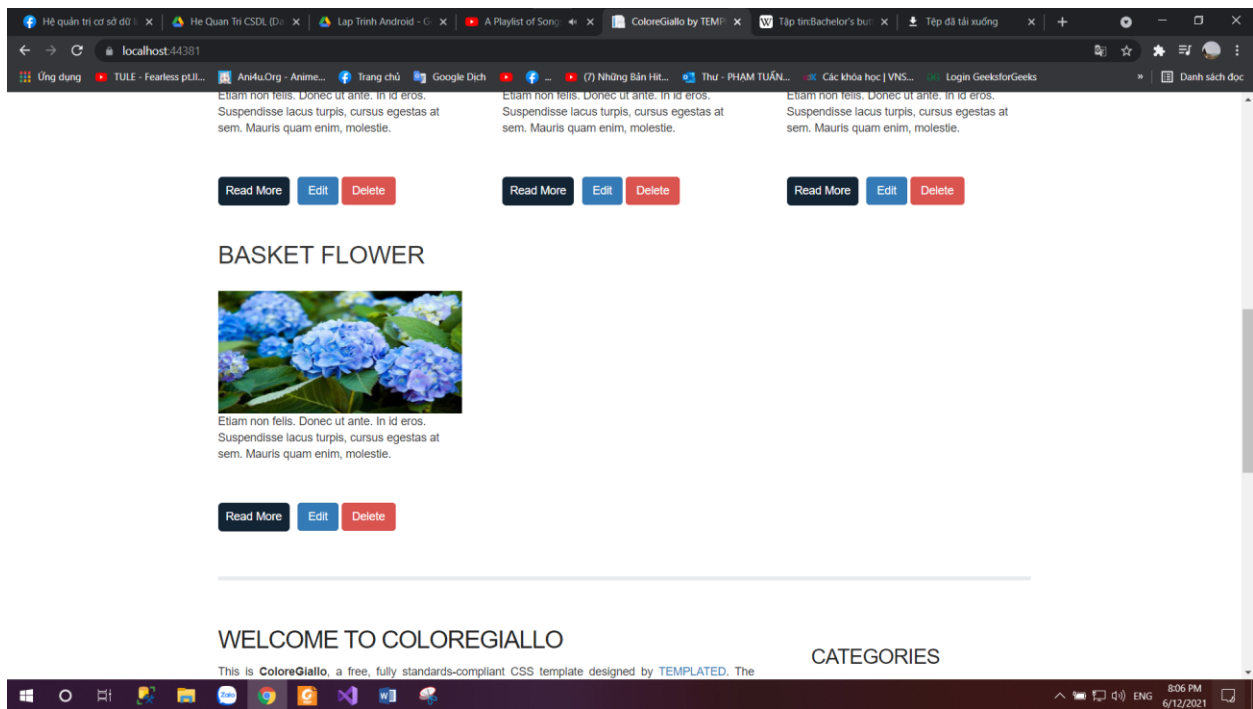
Hệ quản trị cơ sở dữ l ×
He Quan Tri CSDL (Đa ×
Lap Trinh Android - G ×
A Playlist of Song ×
ColoreGiallo by TEMP ×
Tập tin:Bachelor's butt ×
Tệp đã tải xuống ×

localhost:44381

Ứng dụng
TULE - Fearless pt.II...
Ani4u.Org - Anime...
Trang chủ
Google Dịch
...
(7) Những Bản Hit...
Thư - PHAM TUẤN...
Các khóa học | VNS...
Login GeeksforGeeks
Danh sách đọc

Etiam non felis. Donec ut ante. In id eros. Suspendisse lacus turpis, cursus egestas at sem. Mauris quam enim, molestie.

Read More Edit Delete

Etiam non felis. Donec ut ante. In id eros. Suspendisse lacus turpis, cursus egestas at sem. Mauris quam enim, molestie.

Read More Edit Delete

Etiam non felis. Donec ut ante. In id eros. Suspendisse lacus turpis, cursus egestas at sem. Mauris quam enim, molestie.

Read More Edit Delete

BASKET FLOWER

Etiam non felis. Donec ut ante. In id eros. Suspendisse lacus turpis, cursus egestas at sem. Mauris quam enim, molestie.

Read More Edit Delete

WELCOME TO COLOREGIALLO

This is **ColoreGiallo**, a free, fully standards-compliant CSS template designed by TEMPLATED. The

CATEGORIES

ENG 8:06 PM 6/12/2021